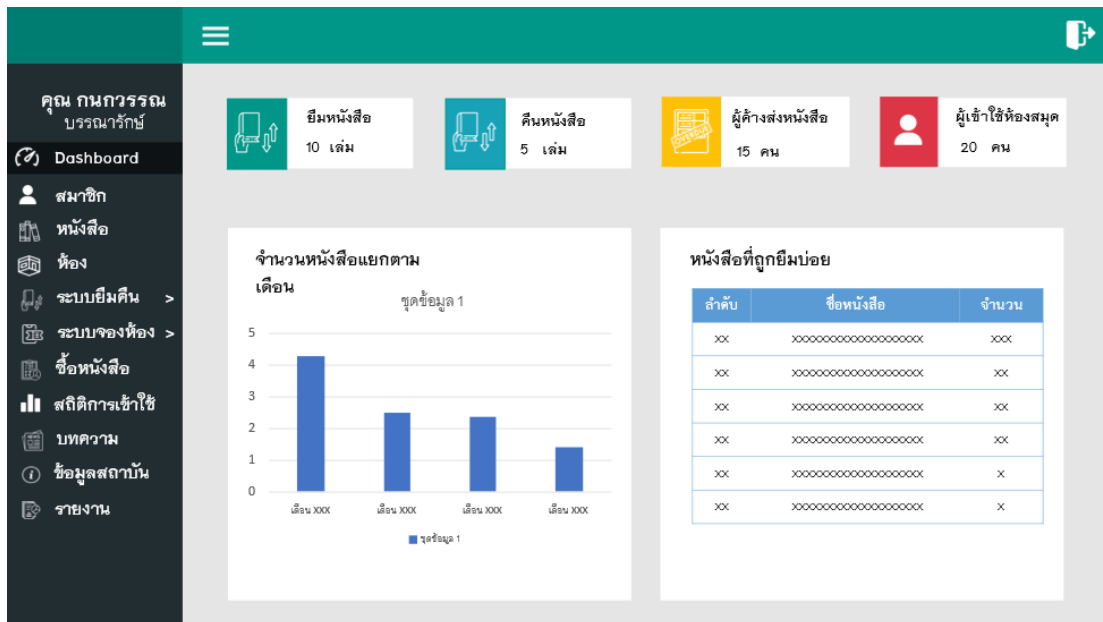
คุณ กนกวรรณ
บรรณารักษ์

Dashboard
สมาชิก
หนังสือ
ห้อง
ระบบยืมคืน >
ระบบจองห้อง >
ซื้อหนังสือ
สถิติการเข้าใช้
บทความ
ข้อมูลสถาบัน
รายงาน

ยืมหนังสือ
10 เล่ม

คืนหนังสือ
5 เล่ม

ผู้ค้างส่งหนังสือ
15 คน

ผู้เข้าใช้ห้องสมุด
20 คน

จำนวนหนังสือแยกตามเดือน

ชุดข้อมูล 1

5
4
3
2
1
0

เดือน XXX เดือน XXX เดือน XXX เดือน XXX

ชุดข้อมูล 1

หนังสือที่ถูกยืมบ่อย

| ลำดับ | ชื่อหนังสือ | จำนวน |
|---|---|---|
| XX | XXXXXXXXXXXXXXXXXX | XXX |
| XX | XXXXXXXXXXXXXXXXXX | XX |
| XX | XXXXXXXXXXXXXXXXXX | XX |
| XX | XXXXXXXXXXXXXXXXXX | XX |
| XX | XXXXXXXXXXXXXXXXXX | X |
| XX | XXXXXXXXXXXXXXXXXX | X |